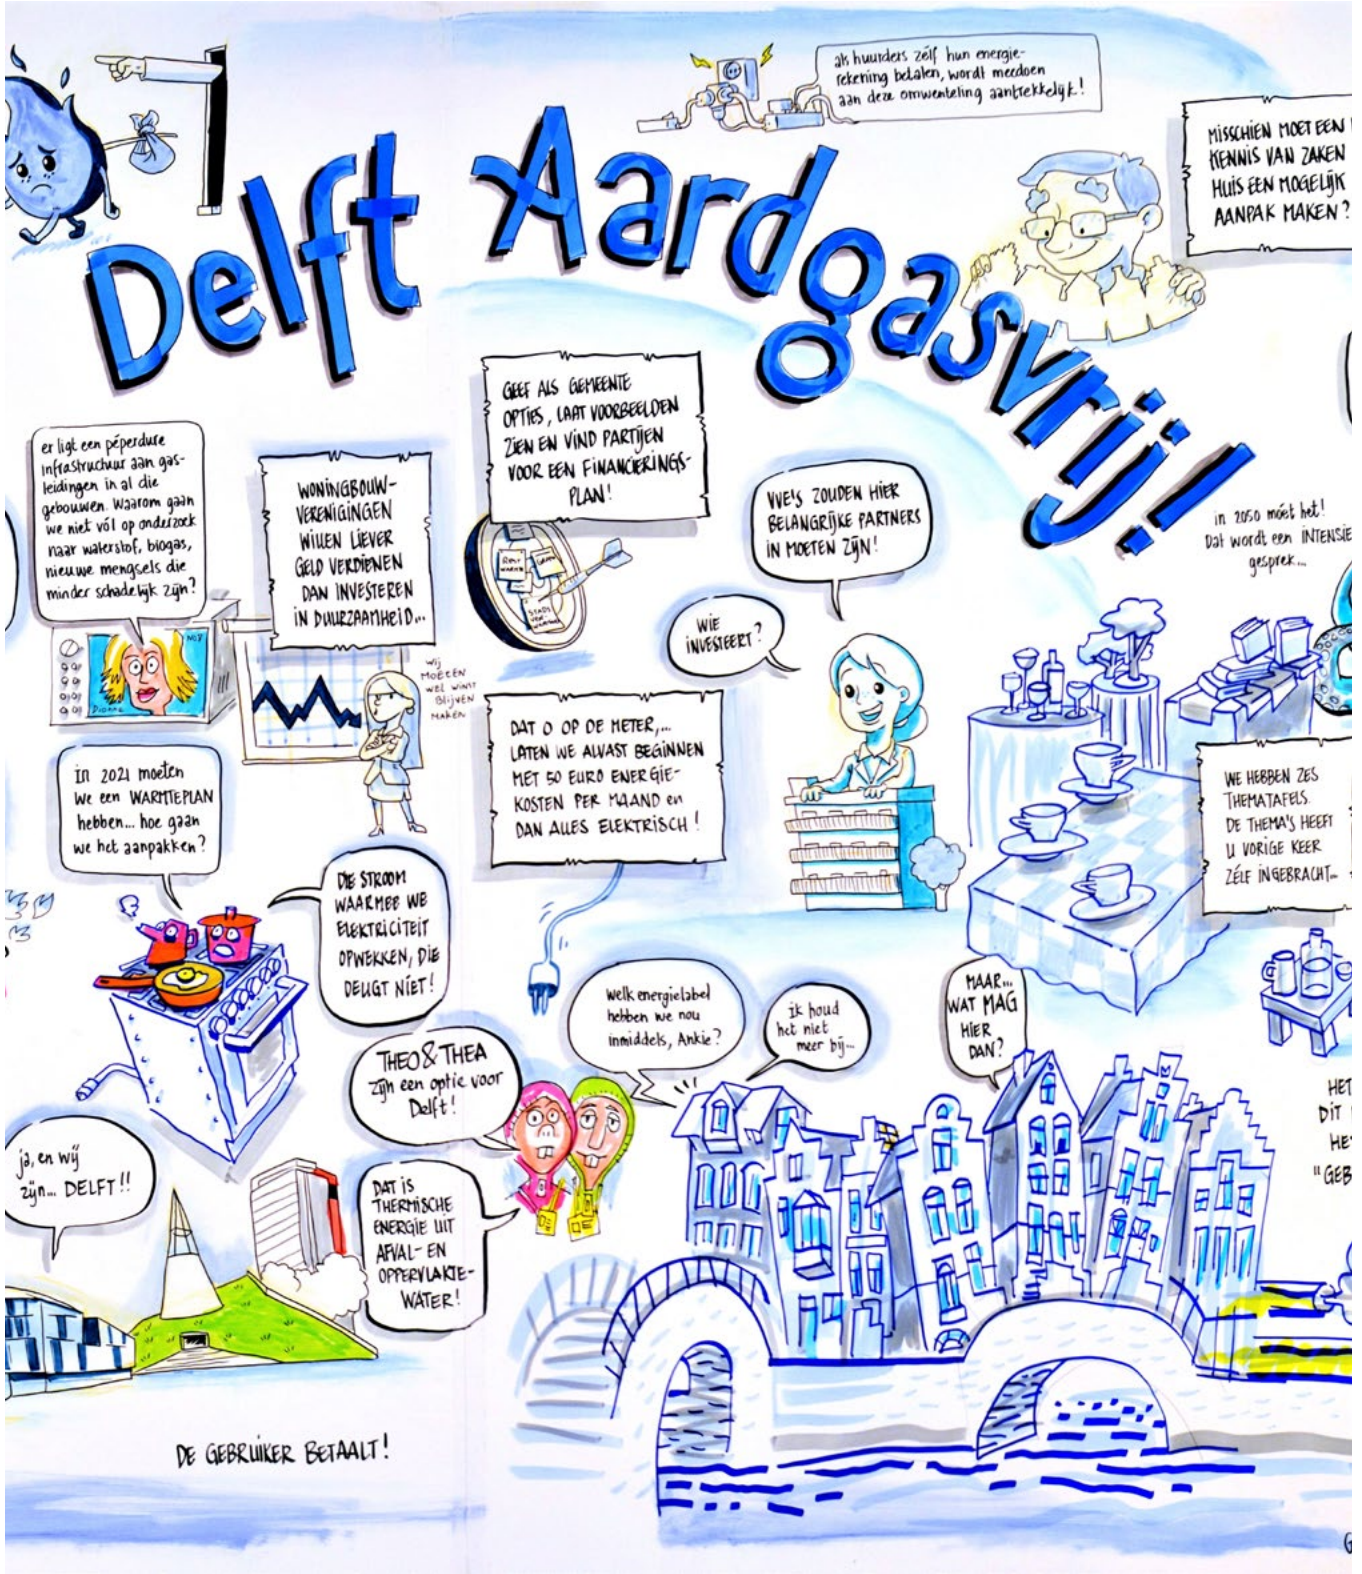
Delft Aardgasvrij!

als huurders zelf hun energierekening betalen, wordt meedoen aan deze omwenteling aantrekkelijk!

MISSCHIEN MOET EEN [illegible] KENNIS VAN ZAKEN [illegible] HUIS EEN MOGELIJK AANPAK MAKEN?

er ligt een péperdure infrastructuur aan gasleidingen in al die gebouwen. Waarom gaan we niet völ op onderzoek naar waterstof, biogas, nieuwe mengsels die minder schadelijk zijn?

WONINGBOUWVERENIGINGEN WILLEN LIEVER GELD VERDIENEN DAN INVESTEREN IN DUURZAAMHEID...

GEEF ALS GEMEENTE OPTIES, LAAT VOORBEELDEN ZIEN EN VIND PARTIJEN VOOR EEN FINANCIERINGSPLAN!

VVE'S ZOUDEN HIER BELANGRIJKE PARTNERS IN MOETEN ZIJN!

in 2050 móet het! Dat wordt een INTENSIE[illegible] gesprek...

WIE INVESTEERT?

Wij MOETEN WEL WINST BLIJVEN MAKEN

DIONNE

DAT 0 OP DE METER,... LATEN WE ALVAST BEGINNEN MET 50 EURO ENERGIEKOSTEN PER MAAND en DAN ALLES ELEKTRISCH!

In 2021 moeten we een WARMTEPLAN hebben... hoe gaan we het aanpakken?

WE HEBBEN ZES THEMATAFELS. DE THEMA'S HEEFT U VORIGE KEER ZÉLF INGEBRACHT...

DIE STROOM WAARMEE WE ELEKTRICITEIT OPWEKKEN, DIE DEUGT NIET!

MAAR... WAT MAG HIER DAN?

Welk energielabel hebben we nou inmiddels, Ankie?

ik houd het niet meer bij...

THEO & THEA zijn een optie voor Delft!

ja, en wij zijn... DELFT!!

DAT is THERMISCHE ENERGIE UIT AFVAL- EN OPPERVLAKTEWATER!

HET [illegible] DIT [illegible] HE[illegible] "GEB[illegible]

DE GEBRUIKER BETAALT!